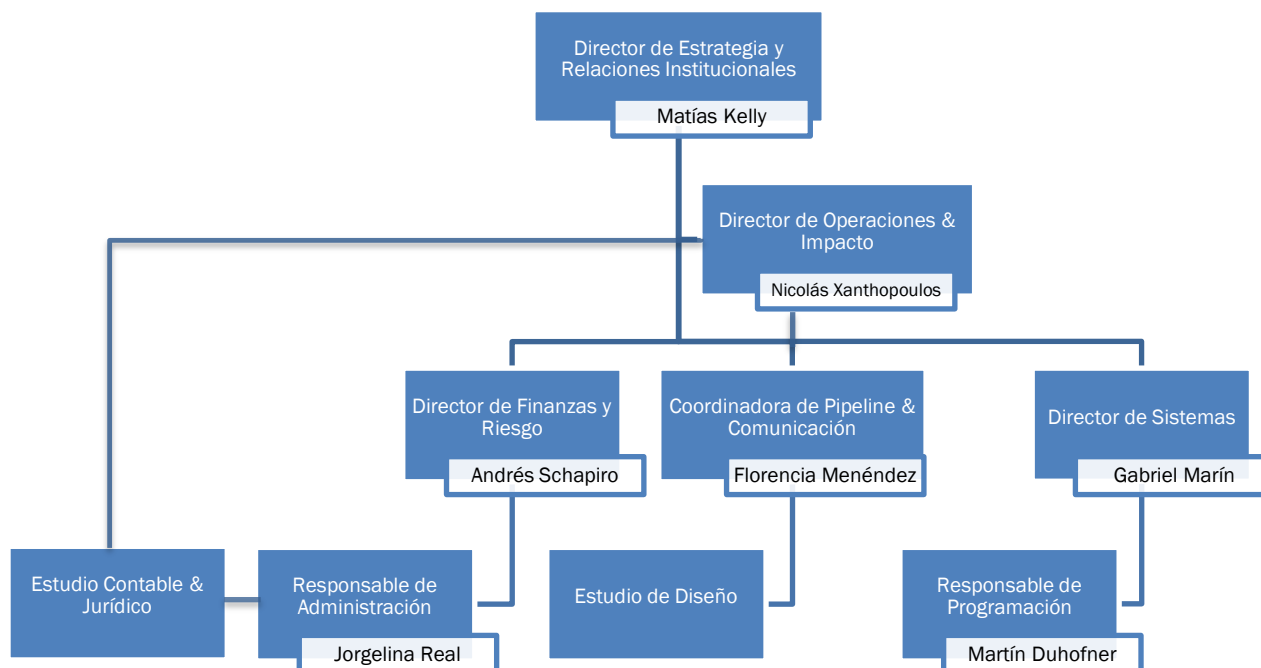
Director de Estrategia y Relaciones Institucionales
Matías Kelly

Director de Operaciones & Impacto
Nicolás Xanthopoulos

Director de Finanzas y Riesgo
Andrés Schapiro

Coordinadora de Pipeline & Comunicación
Florencia Menéndez

Director de Sistemas
Gabriel Marín

Estudio Contable & Jurídico

Responsable de Administración
Jorgelina Real

Estudio de Diseño

Responsable de Programación
Martín Duhofner